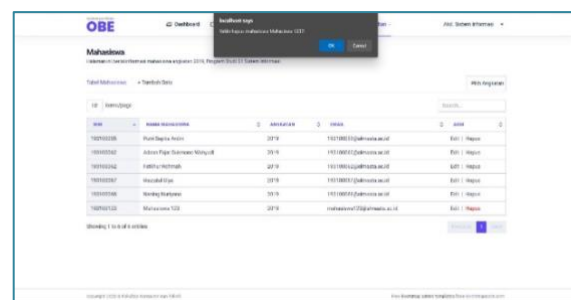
OBE

Dashboard

localhost says

Yakin hapus mahasiswa Mahasiswa 123?

OK Cancel

Akd. Sistem Informasi

Mahasiswa

Halaman ini berisi informasi mahasiswa angkatan 2019, Program Studi S1 Sistem Informasi

Tabel Mahasiswa + Tambah Data

Pilih Angkatan

10 items/page

Search...

| NIM | NAMA MAHASISWA | ANGKATAN | EMAIL | AKSI |
|---|---|---|---|---|
| 192103206 | Putri Sagita Andini | 2019 | 192103206@almaata.ac.id | Edit \| Hapus |
| 192103202 | Adrian Fajar Setiawan Wibisono | 2019 | 192103202@almaata.ac.id | Edit \| Hapus |
| 192103262 | Fadilla Rahmah | 2019 | 192103262@almaata.ac.id | Edit \| Hapus |
| 192103267 | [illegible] | 2019 | 192103267@almaata.ac.id | Edit \| Hapus |
| 192103266 | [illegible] | 2019 | 192103266@almaata.ac.id | Edit \| Hapus |
| 192103123 | Mahasiswa 123 | 2019 | mahasiswa123@almaata.ac.id | Edit \| Hapus |

Showing 1 to 6 of 6 entries

Previous 1 Next

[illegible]